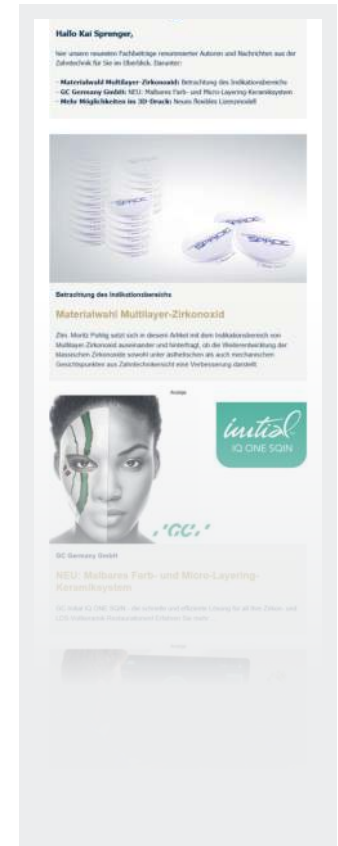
Hallo Kai Sprenger,

hier unsere neuesten Fachbeiträge renommierter Autoren und Nachrichten aus der Zahntechnik für Sie im Überblick. Darunter:

- Materialwahl Multilayer-Zirkonoxid: Betrachtung des Indikationsbereichs
- GC Germany GmbH: NEU: Malbares Farb- und Micro-Layering-Keramiksystem
- Mehr Möglichkeiten im 3D-Druck: Neues flexibles Lizenzmodell

Betrachtung des Indikationsbereichs

Materialwahl Multilayer-Zirkonoxid

ZTM Moritz Pohlig setzt sich in diesem Artikel mit dem Indikationsbereich von Multilayer-Zirkonoxid auseinander und hinterfragt, ob die Weiterentwicklung der klassischen Zirkonoxide sowohl unter ästhetischen als auch mechanischen Gesichtspunkten aus Zahntechnikersicht eine Verbesserung darstellt.

Anzeige

initial
IQ ONE SQIN

,'GC,'

GC Germany GmbH

NEU: Malbares Farb- und Micro-Layering-Keramiksystem

GC Initial IQ ONE SQIN - die schnelle und effiziente Lösung für all Ihre Zirkon- und LDS-Vollkeramik-Restaurationen! Erfahren Sie mehr.

Anzeige